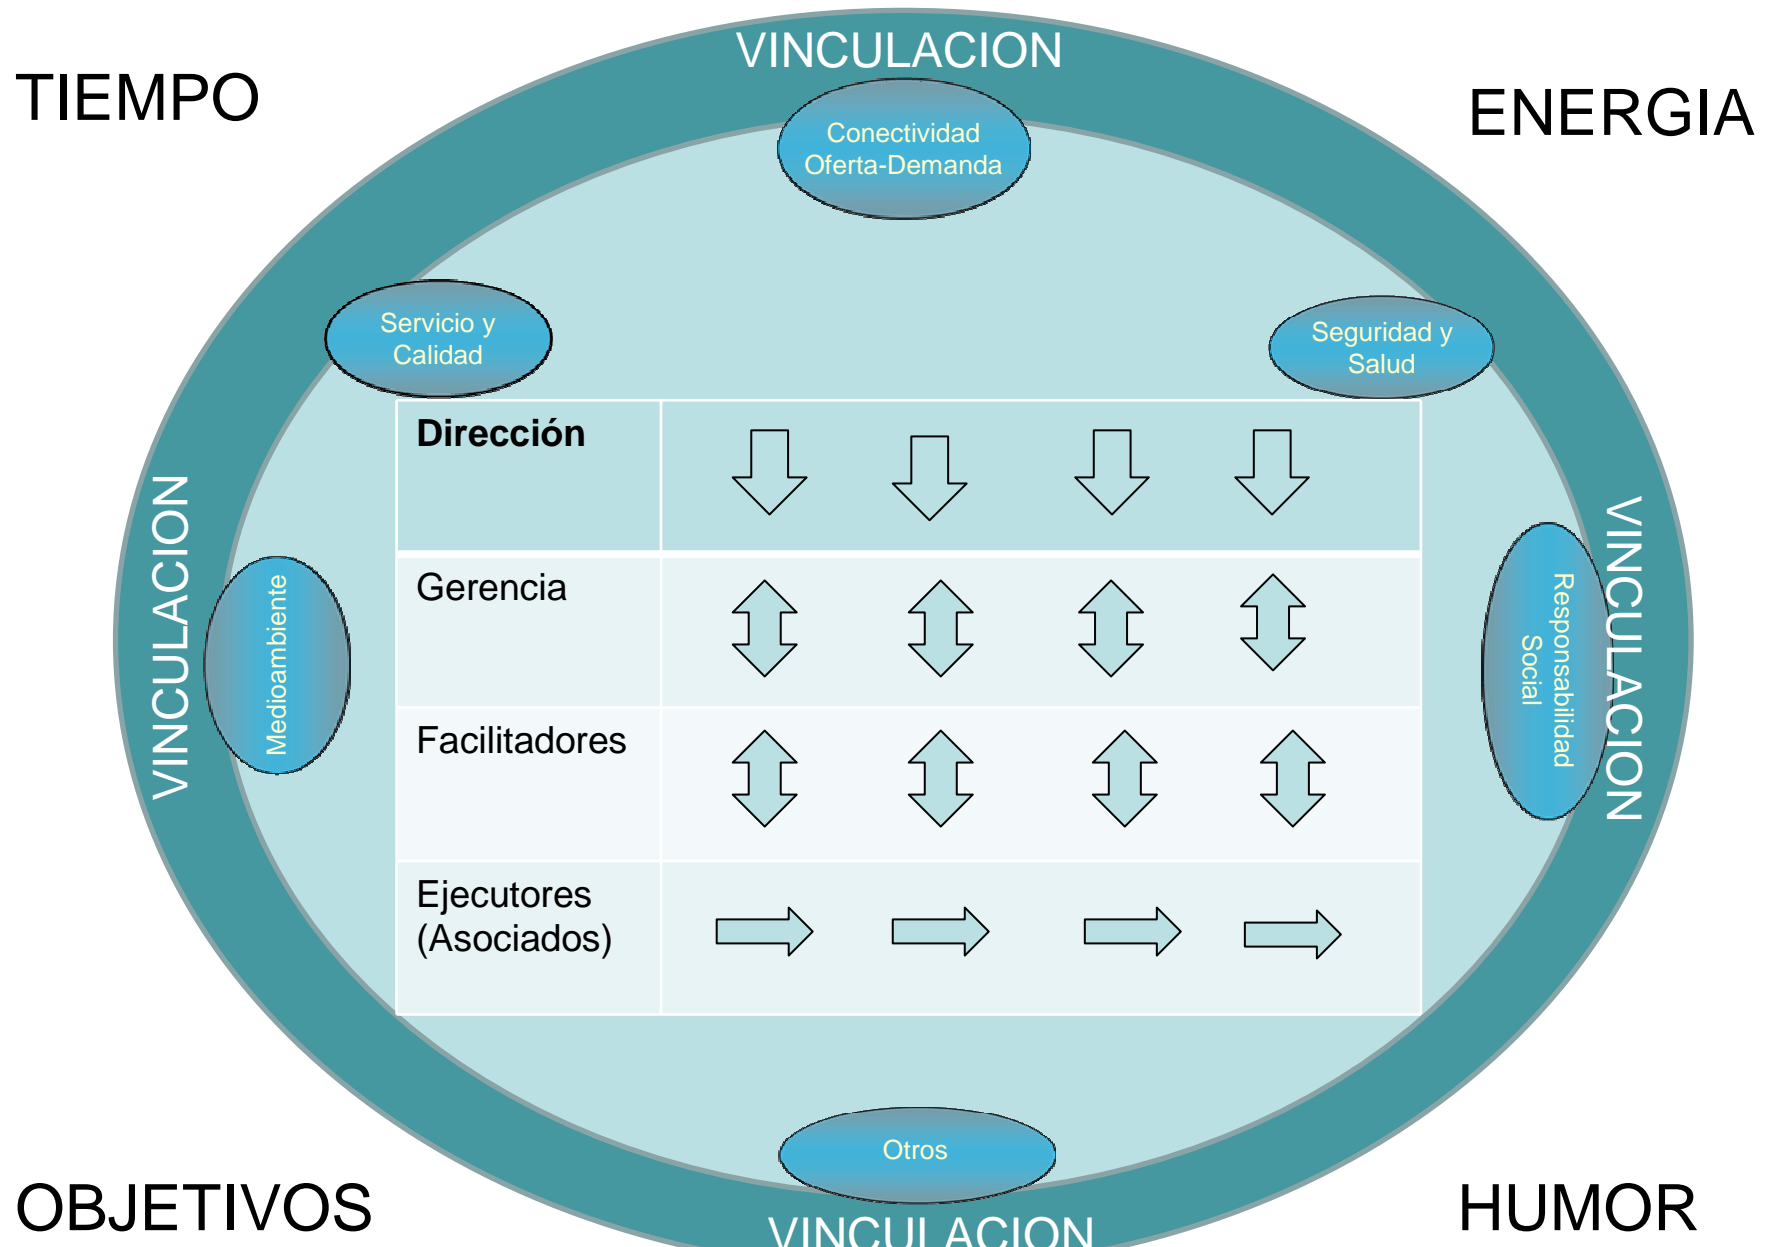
TIEMPO

VINCULACION

ENERGIA

Conectividad Oferta-Demanda

Servicio y Calidad

Seguridad y Salud

VINCULACION

Medioambiente

| Dirección | |
|---|---|
| Gerencia | |
| Facilitadores | |
| Ejecutores (Asociados) | |

Responsabilidad Social

VINCULACION

Otros

OBJETIVOS

VINCULACION

HUMOR